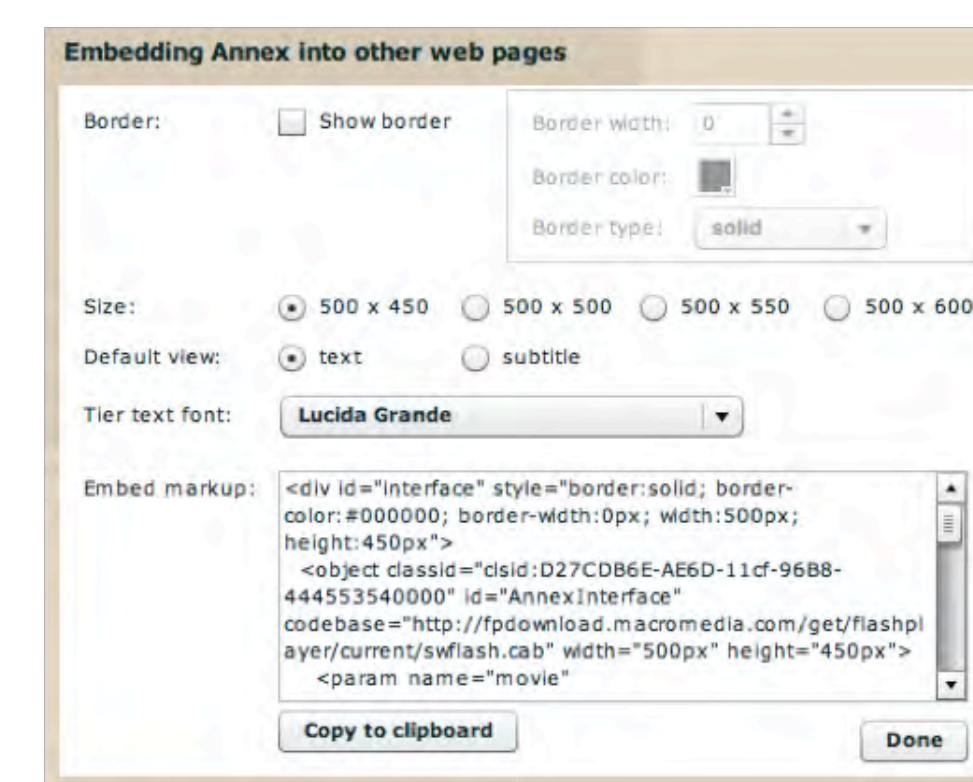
Embedding Annex into other web pages

Border:

Show border

Border width: 0

Border color:

Border type: solid

Size: 500 x 450 500 x 500 500 x 550 500 x 600

Default view: text subtitle

Tier text font: Lucida Grande

Embed markup: <div id="interface" style="border:solid; border-color:#000000; border-width:0px; width:500px; height:450px">
<object classid="clsid:D27CDB6E-AE6D-11cf-96B8-444553540000" id="AnnexInterface" codebase="http://fpdownload.macromedia.com/get/flashplayer/current/swflash.cab" width="500px" height="450px">
<param name="movie"

Copy to clipboard

Done